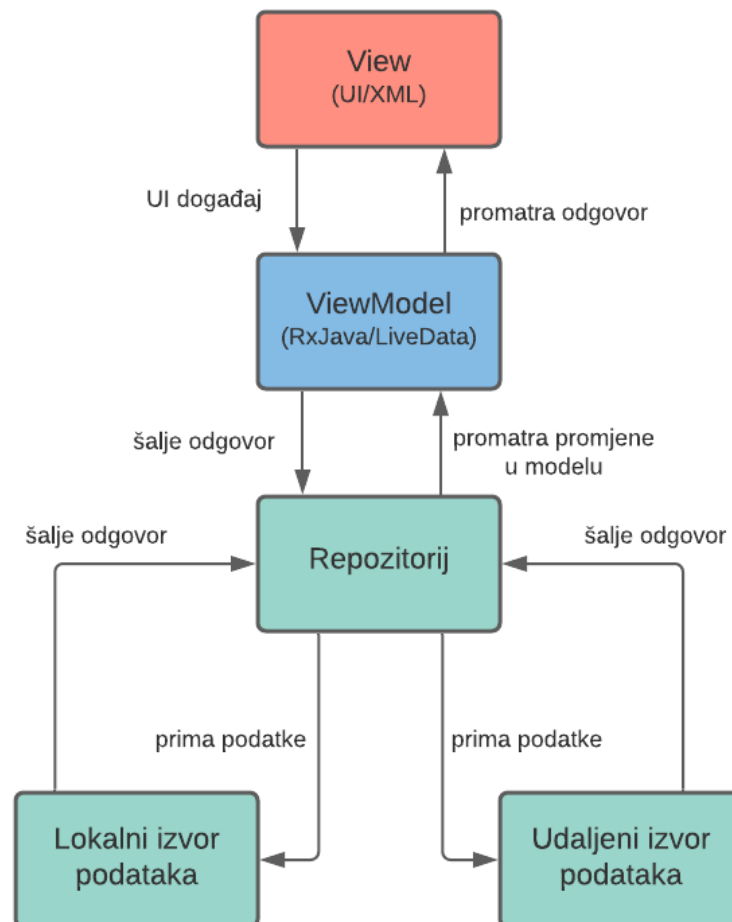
View
(UI/XML)

UI događaj

promatra odgovor

ViewModel
(RxJava/LiveData)

šalje odgovor

promatra promjene u modelu

šalje odgovor

Repozitorij

šalje odgovor

prima podatke

prima podatke

Lokalni izvor podataka

Udaljeni izvor podataka